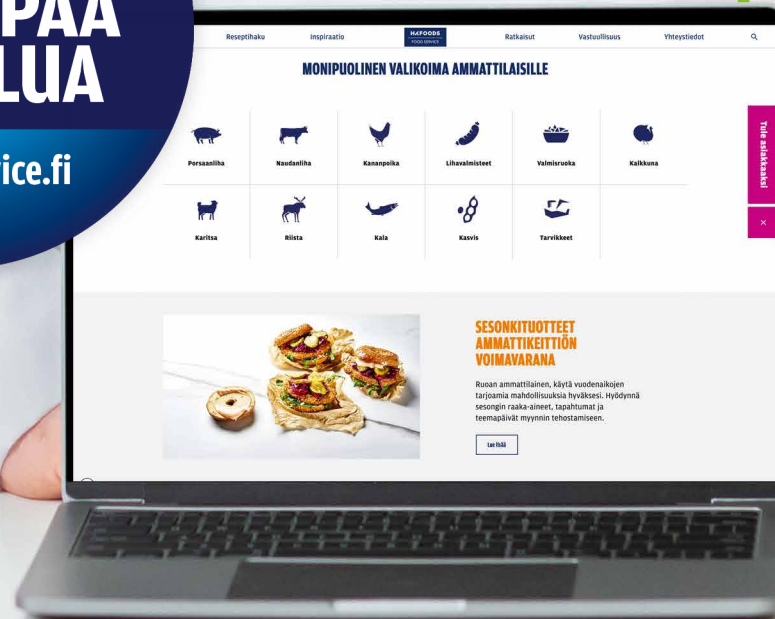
PAA
LUA

ice.fi

Reseptihaku Inspiraatio HKFOODS FOOD SERVICE Ratkaisut Vastuullisuus Yhteystiedot

MONIPUOLINEN VALIKOIMA AMMATTILAISILLE

Porsaanliha
Naudanliha
Kananpoika
Lihavalmisteet
Valmisruoka
Kalkkuna
Karitsa
Riista
Kala
Kasvis
Tarvikkeet

Tule asiakkaaksi
×

SESONKITUOTTEET AMMATTIKEITTIÖN VOIMAVARANA

Ruoan ammattilainen, käytä vuodenaikojen tarjoamia mahdollisuuksia hyväksesi. Hyödynnä sesongin raaka-aineet, tapahtumat ja teemapäivät myynnin tehostamiseen.

Lue lisää